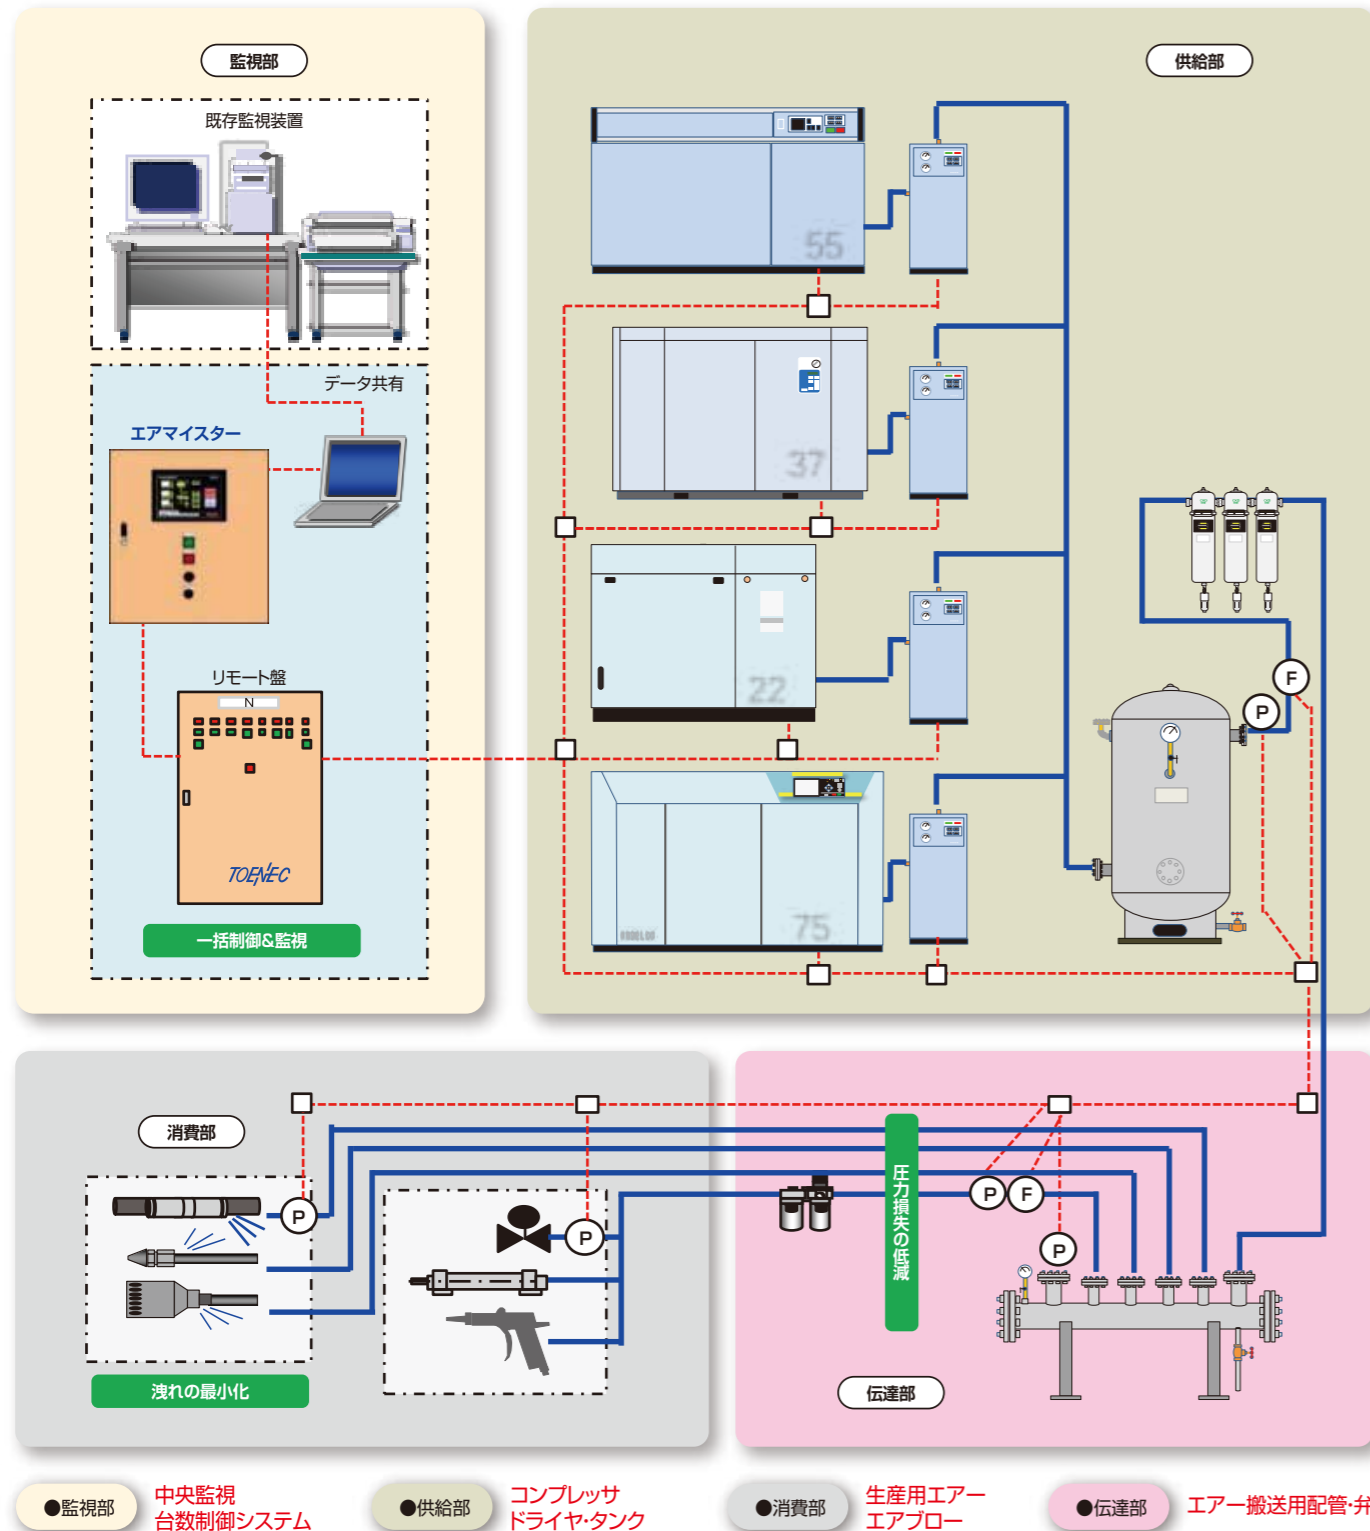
監視部

既存監視装置

データ共有

エアマイスター

リモート盤

N

TOENEC

一括制御&監視

供給部

55

37

22

75

F

P

消費部

P

P

洩れの最小化

圧力損失の低減

P

F

P

伝達部

●監視部 中央監視 台数制御システム

●供給部 コンプレッサ ドライヤ・タンク

●消費部 生産用エアー エアブロー

●伝達部 エアー搬送用配管・弁